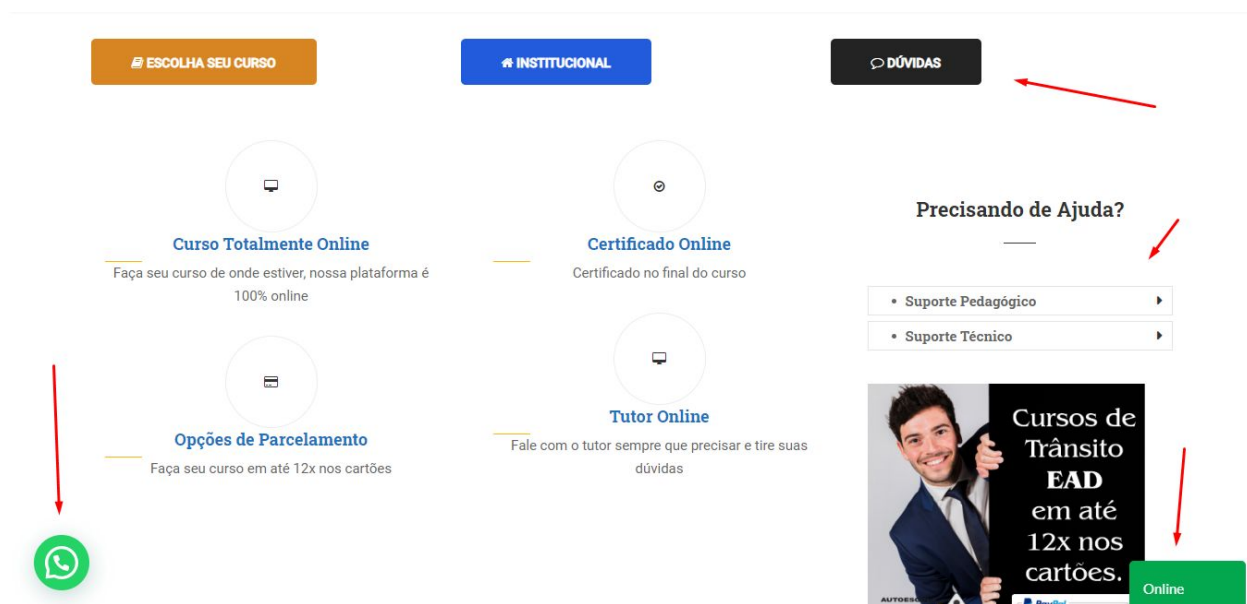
ESCOLHA SEU CURSO

INSTITUCIONAL

DÚVIDAS

Curso Totalmente Online

Faça seu curso de onde estiver, nossa plataforma é 100% online

Certificado Online

Certificado no final do curso

Precisando de Ajuda?

• Suporte Pedagógico

• Suporte Técnico

Opções de Parcelamento

Faça seu curso em até 12x nos cartões

Tutor Online

Fale com o tutor sempre que precisar e tire suas dúvidas

Cursos de Trânsito EAD em até 12x nos cartões.

AUTOESC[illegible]

PayPal

Online